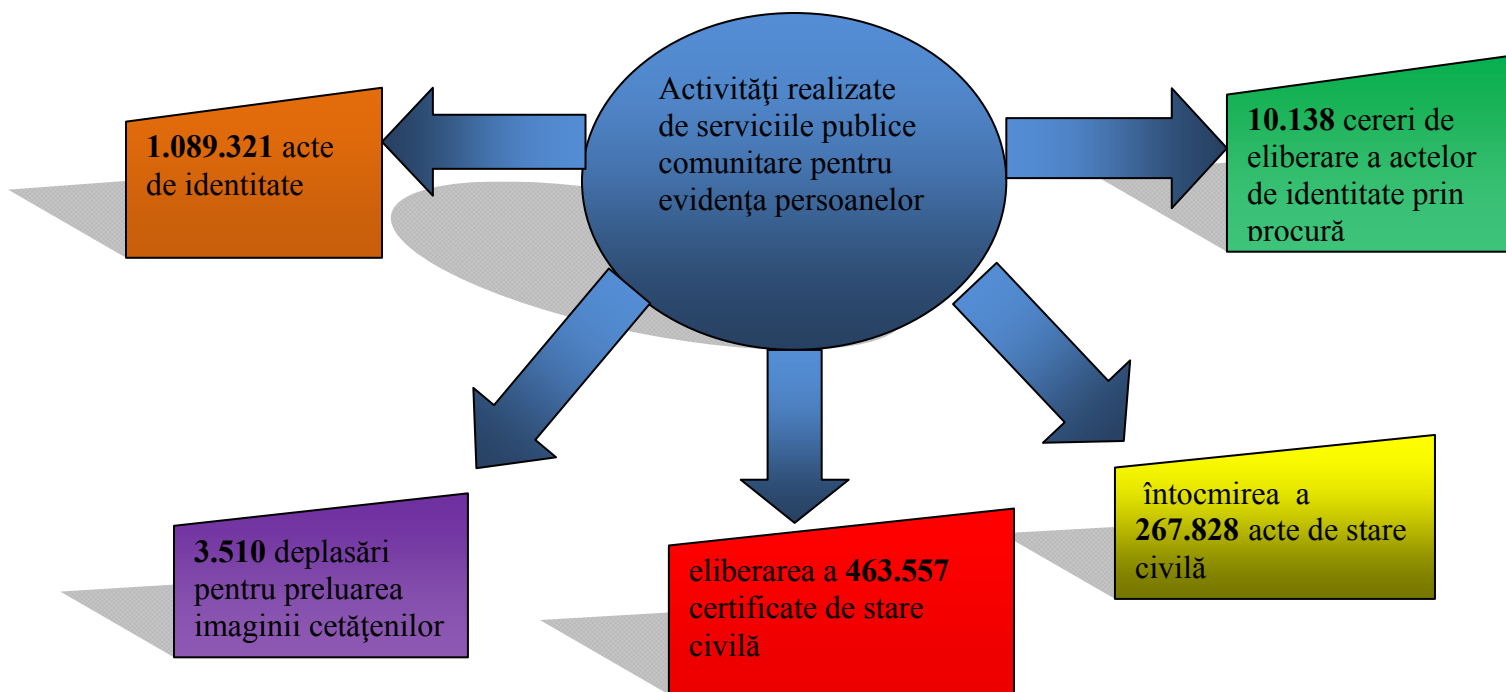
Activităţi realizate de serviciile publice comunitare pentru evidenţa persoanelor

**1.089.321** acte de identitate

**10.138** cereri de eliberare a actelor de identitate prin procură

**3.510** deplasări pentru preluarea imaginii cetăţenilor

eliberarea a **463.557** certificate de stare civilă

întocmirea a **267.828** acte de stare civilă